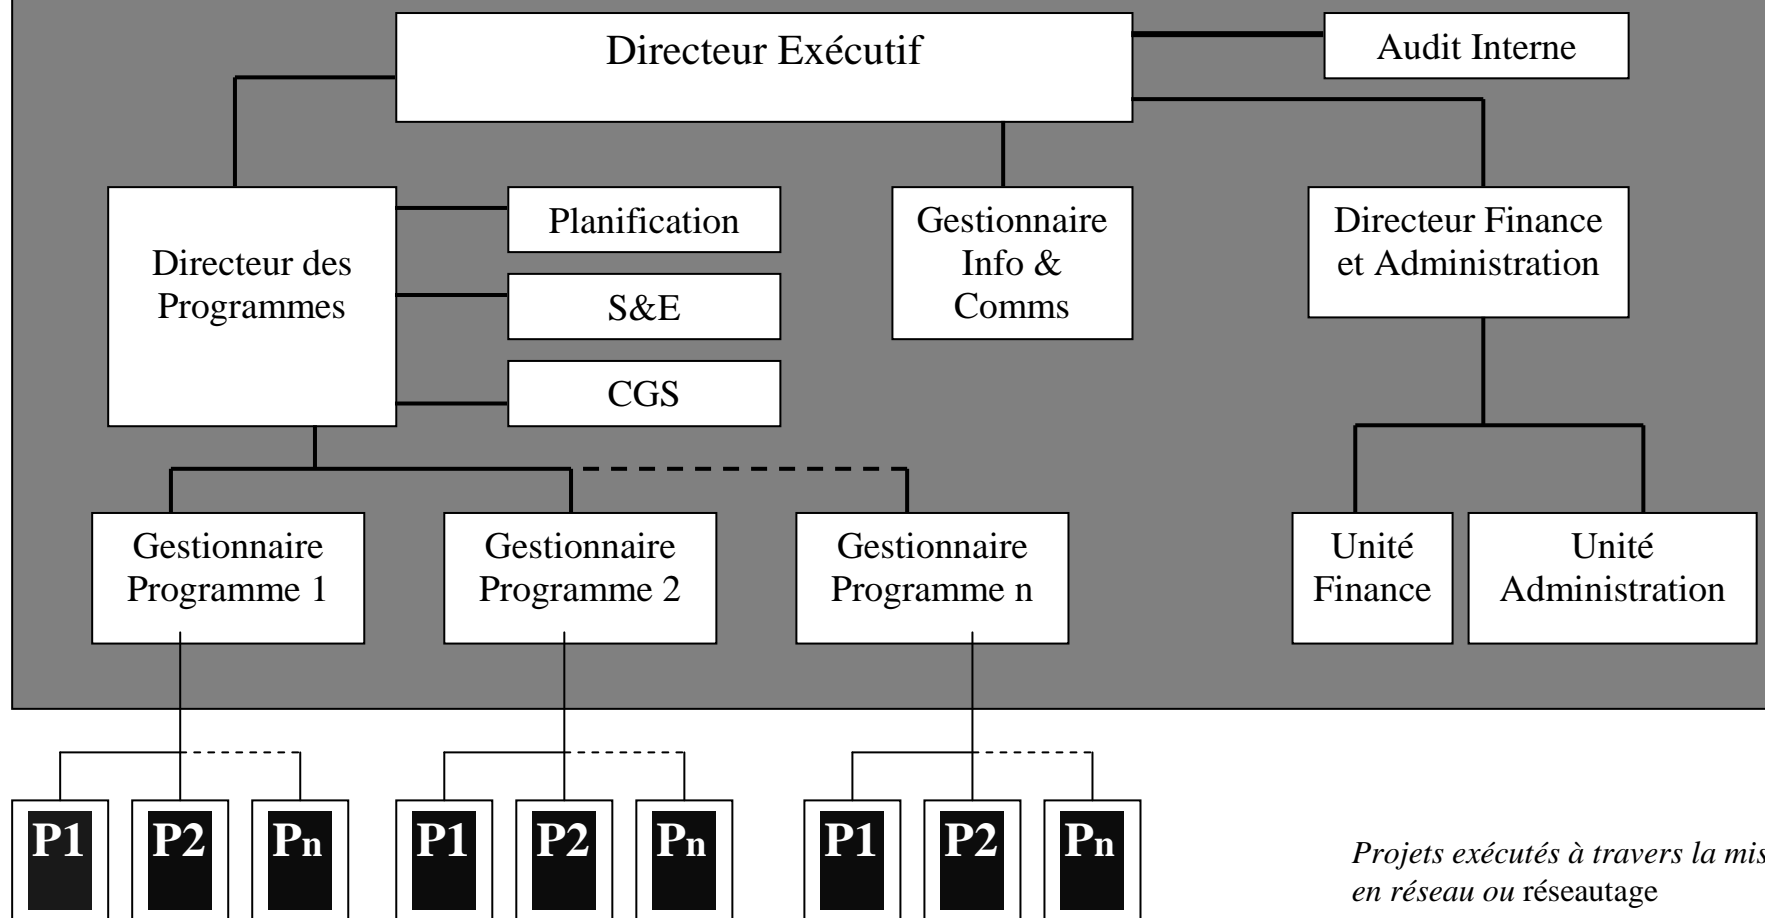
Directeur Exécutif

Audit Interne

Directeur des Programmes

Planification

S&E

CGS

Gestionnaire Info & Comms

Directeur Finance et Administration

Gestionnaire Programme 1

Gestionnaire Programme 2

Gestionnaire Programme n

Unité Finance

Unité Administration

P1 P2 Pn P1 P2 Pn P1 P2 Pn

*Projets exécutés à travers la mis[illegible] en réseau ou* réseautage